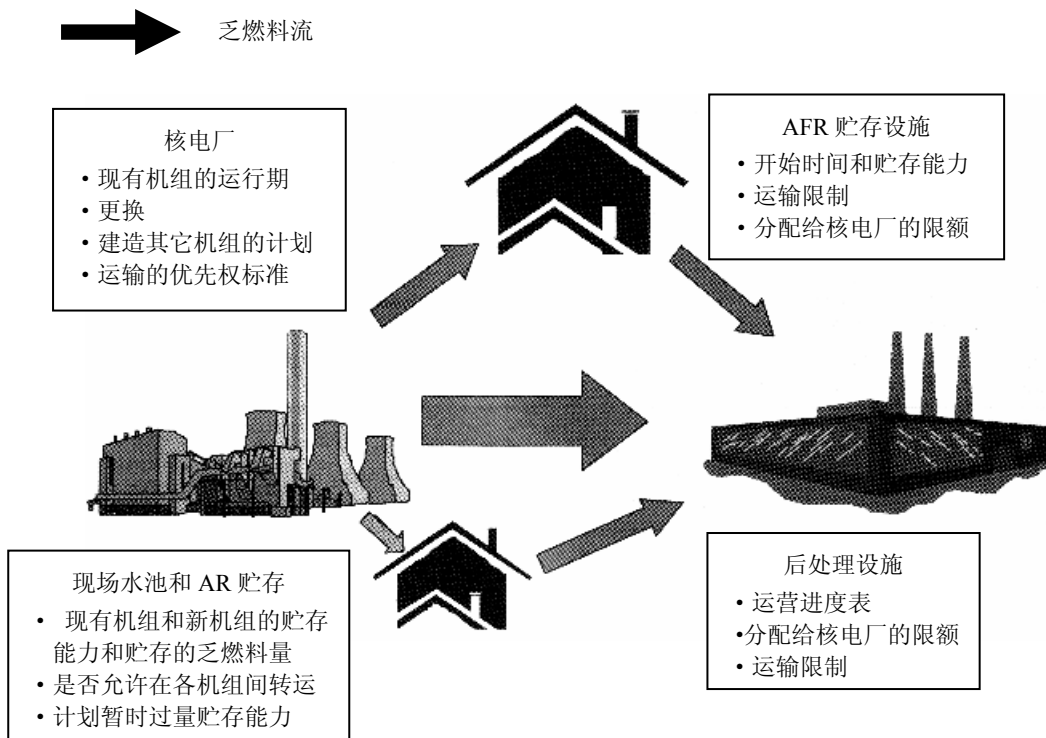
乏燃料流

核电厂
• 现有机组的运行期
• 更换
• 建造其它机组的计划
• 运输的优先权标准

AFR 贮存设施
• 开始时间和贮存能力
• 运输限制
• 分配给核电厂的限额

现场水池和 AR 贮存
• 现有机组和新机组的贮存能力和贮存的乏燃料量
• 是否允许在各机组间转运
• 计划暂时过量贮存能力

后处理设施
• 运营进度表
•分配给核电厂的限额
• 运输限制